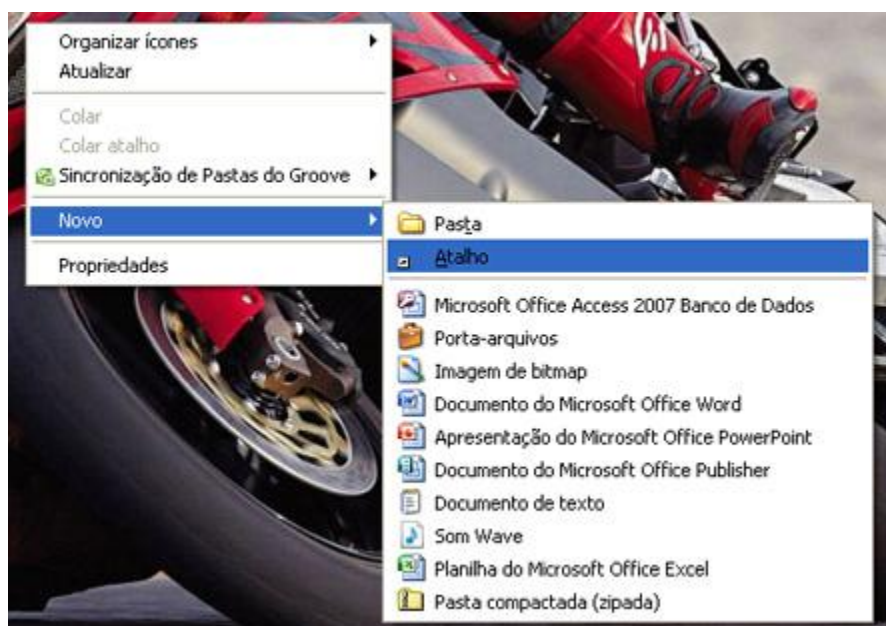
Organizar ícones
Atualizar
Colar
Colar atalho
Sincronização de Pastas do Groove
Novo
Propriedades

Pasta
Atalho
Microsoft Office Access 2007 Banco de Dados
Porta-arquivos
Imagem de bitmap
Documento do Microsoft Office Word
Apresentação do Microsoft Office PowerPoint
Documento do Microsoft Office Publisher
Documento de texto
Som Wave
Planilha do Microsoft Office Excel
Pasta compactada (zipada)